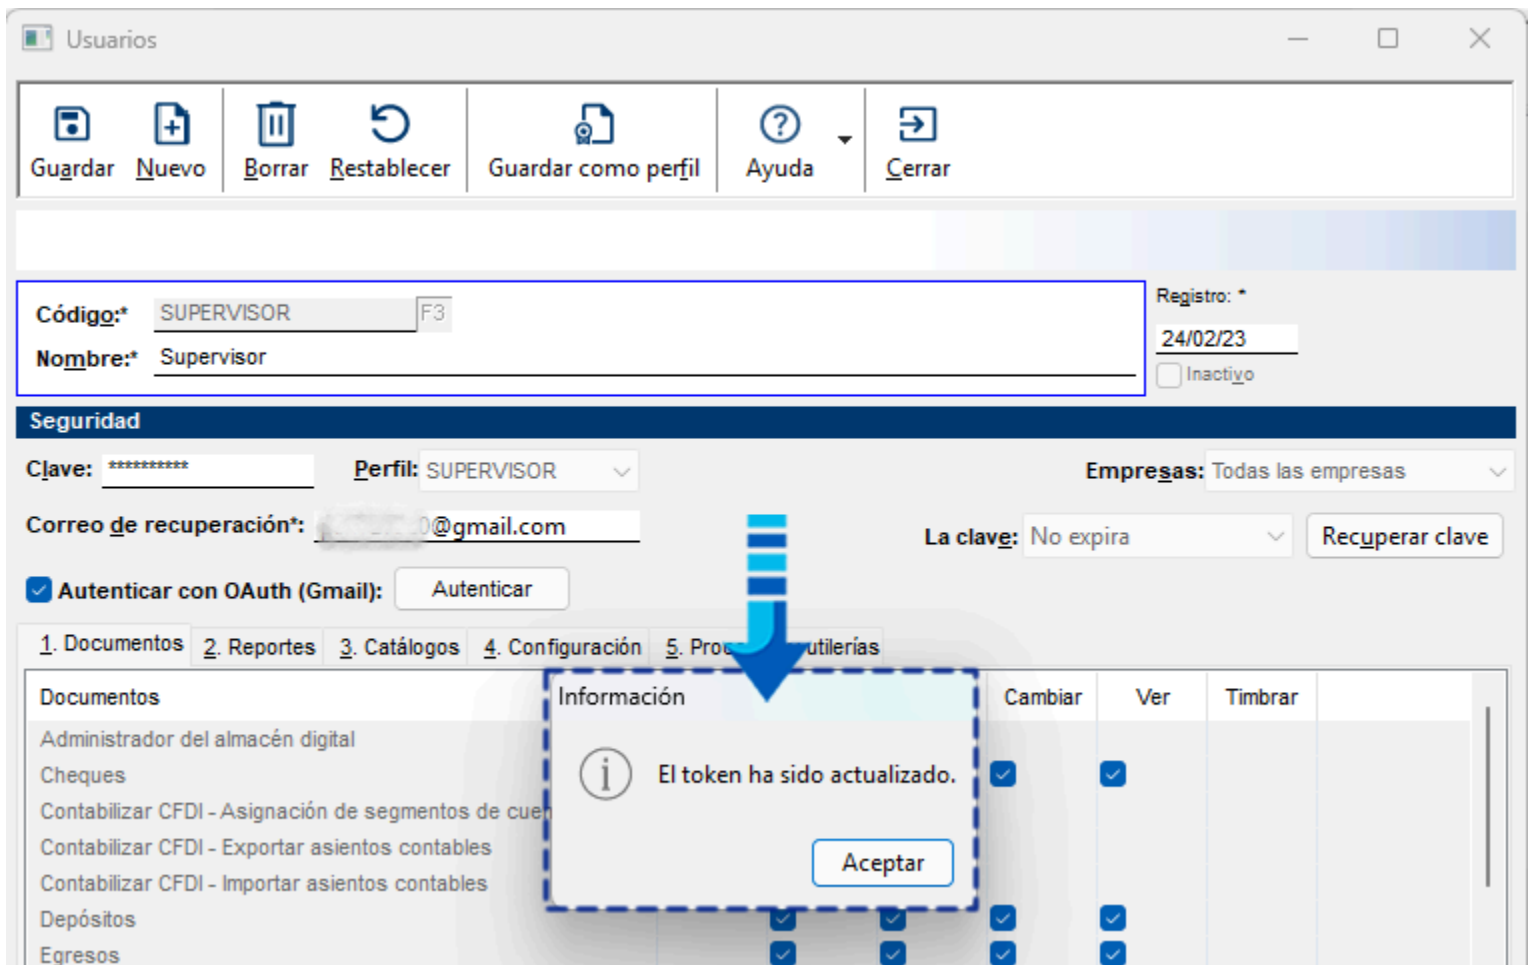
Usuarios

Guardar Nuevo Borrar Restablecer Guardar como perfil Ayuda Cerrar

Código:* SUPERVISOR F3
Nombre:* Supervisor

Registro: *
24/02/23
Inactivo

Seguridad

Clave: **********
Perfil: SUPERVISOR
Empresas: Todas las empresas

Correo de recuperación*: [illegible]@gmail.com
La clave: No expira
Recuperar clave

Autenticar con OAuth (Gmail): Autenticar

1. Documentos 2. Reportes 3. Catálogos 4. Configuración 5. Pro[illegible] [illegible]utilerías

| Documentos | Cambiar | Ver | Timbrar |
|---|---|---|---|
| Administrador del almacén digital | | | |
| Cheques | | | |
| Contabilizar CFDI - Asignación de segmentos de cue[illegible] | | | |
| Contabilizar CFDI - Exportar asientos contables | | | |
| Contabilizar CFDI - Importar asientos contables | | | |
| Depósitos | | | |
| Egresos | | | |

Información

El token ha sido actualizado.

Aceptar